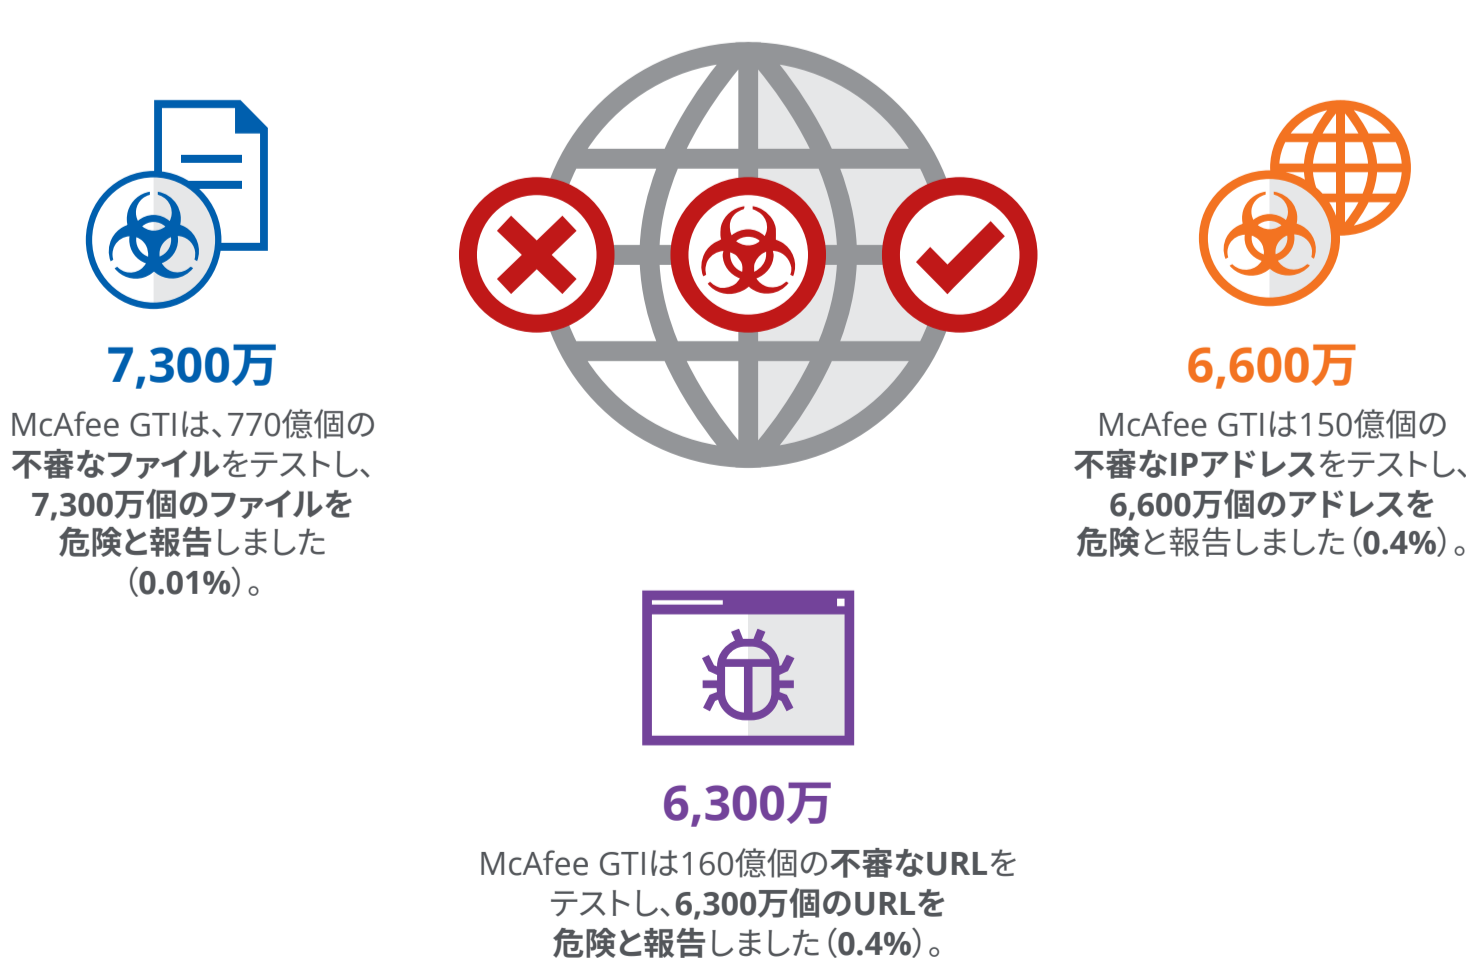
7,300万

McAfee GTIは、770億個の不審なファイルをテストし、7,300万個のファイルを危険と報告しました（0.01%）。

6,600万

McAfee GTIは150億個の不審なIPアドレスをテストし、6,600万個のアドレスを危険と報告しました（0.4%）。

6,300万

McAfee GTIは160億個の不審なURLをテストし、6,300万個のURLを危険と報告しました（0.4%）。